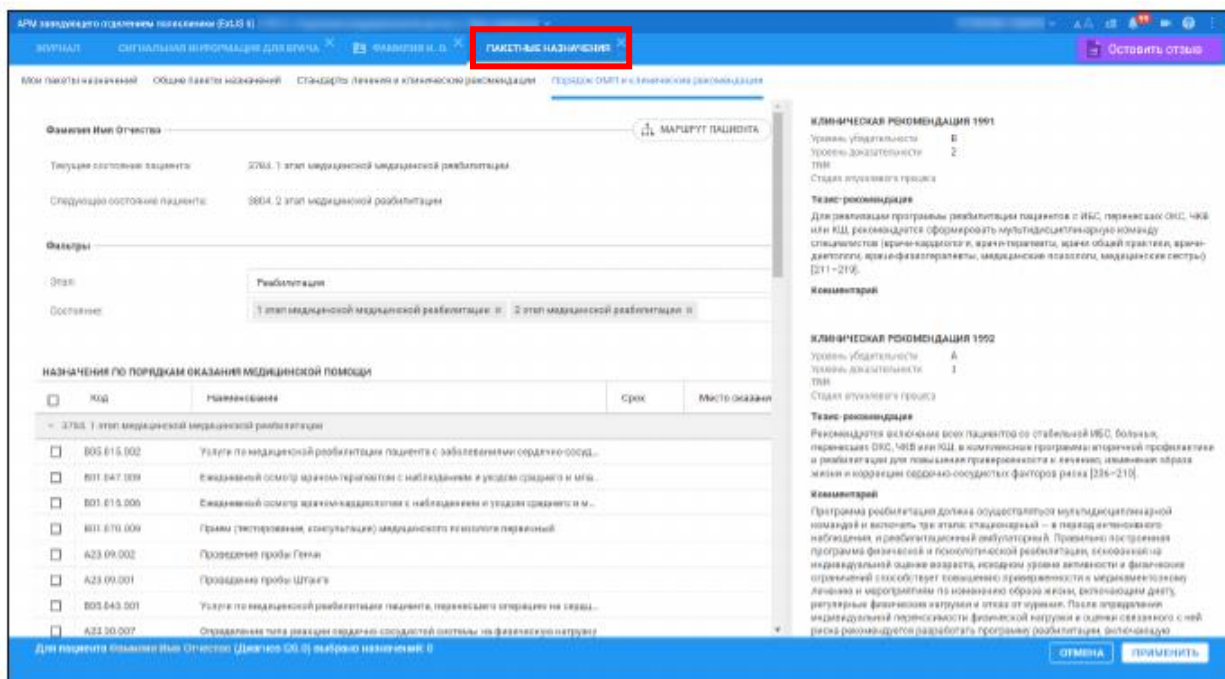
АРМ заведующего отделением поликлиники (ExLIS 6)

ЖУРНАЛ СИГНАЛЬНАЯ ИНФОРМАЦИЯ ДЛЯ ВРАЧА × ФАМИЛИЯ И. О. × ПАКЕТНЫЕ НАЗНАЧЕНИЯ ×

Оставить отзыв

Мои пакеты назначений Общие пакеты назначений Стандарты лечения и клинические рекомендации Порядок ОМП и клинические рекомендации

Фамилия Имя Отчество

МАРШРУТ ПАЦИЕНТА

Текущее состояние пациента: 3763. 1 этап медицинской медицинской реабилитации

Следующее состояние пациента: 3804. 2 этап медицинской реабилитации

Фильтры

Этап: Реабилитация

Состояние: 1 этап медицинской медицинской реабилитации × 2 этап медицинской реабилитации ×

НАЗНАЧЕНИЯ ПО ПОРЯДКАМ ОКАЗАНИЯ МЕДИЦИНСКОЙ ПОМОЩИ

| | Код | Наименование | Срок | Место оказания |
|---|---|---|---|---|
| | 3763. 1 этап медицинской медицинской реабилитации | | | |
| ☐ | B05.015.002 | Услуги по медицинской реабилитации пациента с заболеваниями сердечно-сосуд... | | |
| ☐ | B01.047.009 | Ежедневный осмотр врачом-терапевтом с наблюдением и уходом среднего и мла... | | |
| ☐ | B01.015.006 | Ежедневный осмотр врачом-кардиологом с наблюдением и уходом среднего и м... | | |
| ☐ | B01.070.009 | Прием (тестирование, консультация) медицинского психолога первичный | | |
| ☐ | A23.09.002 | Проведение пробы Генча | | |
| ☐ | A23.09.001 | Проведение пробы Штанге | | |
| ☐ | B05.043.001 | Услуги по медицинской реабилитации пациента, перенесшего операцию на серд... | | |
| ☐ | A23.30.007 | Определение типа реакции сердечно-сосудистой системы на физическую нагрузку | | |

КЛИНИЧЕСКАЯ РЕКОМЕНДАЦИЯ 1991
Уровень убедительности B
Уровень доказательности 2
ТНМ
Стадия опухолевого процесса

Тезис-рекомендация
Для реализации программы реабилитации пациентов с ИБС, перенесших ОКС, ЧКВ или КШ, рекомендуется сформировать мультидисциплинарную команду специалистов (врачи-кардиологи, врачи-терапевты, врачи общей практики, врачи-диетологи, врачи-физиотерапевты, медицинские психологи, медицинские сестры) [211–219].

Комментарий

КЛИНИЧЕСКАЯ РЕКОМЕНДАЦИЯ 1992
Уровень убедительности A
Уровень доказательности 1
ТНМ
Стадия опухолевого процесса

Тезис-рекомендация
Рекомендуется включение всех пациентов со стабильной ИБС, больных, перенесших ОКС, ЧКВ или КШ, в комплексные программы вторичной профилактики и реабилитации для повышения приверженности к лечению, изменения образа жизни и коррекции сердечно-сосудистых факторов риска [226–210].

Комментарий
Программа реабилитации должна осуществляться мультидисциплинарной командой и включать три этапа: стационарный — в период интенсивного наблюдения, и реабилитационный амбулаторный. Правильно построенная программа физической и психологической реабилитации, основанная на индивидуальной оценке возраста, исходном уровне активности и физических ограничений способствует повышению приверженности к медикаментозному лечению и мероприятиям по изменению образа жизни, включающим диету, регулярные физические нагрузки и отказ от курения. После определения индивидуальной переносимости физической нагрузки и оценки связанного с ней риска рекомендуется разработать программу реабилитации, включающую

Для пациента Фамилия Имя Отчество (Диагноз I20.0) выбрано назначений: 0

ОТМЕНА ПРИМЕНИТЬ